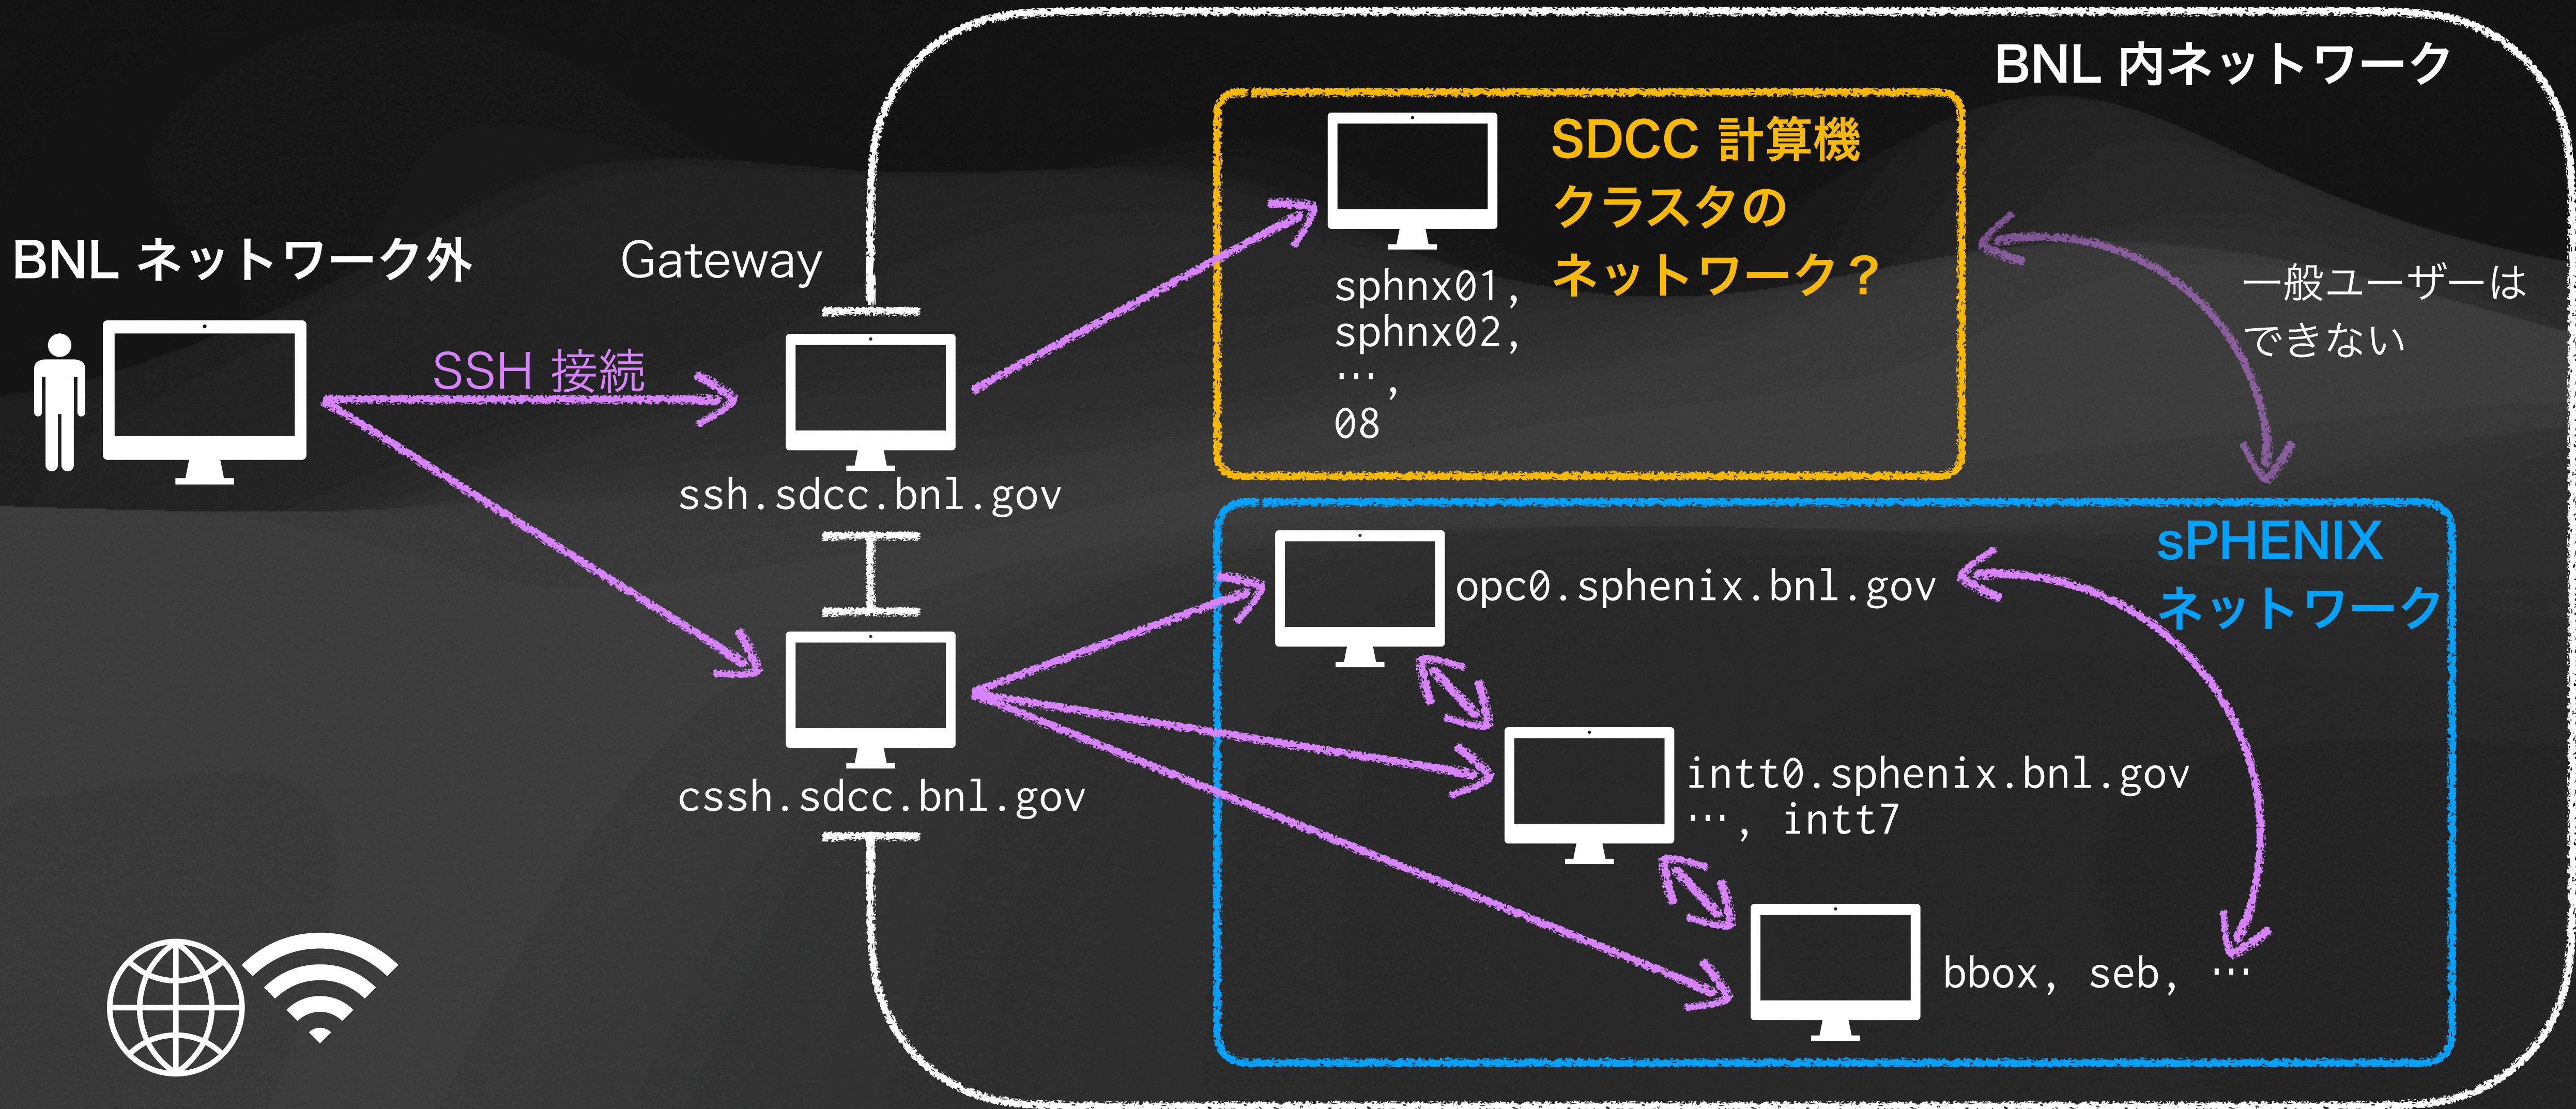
BNL 内ネットワーク

BNL ネットワーク外

Gateway

SSH 接続

ssh.sdcc.bnl.gov

cssh.sdcc.bnl.gov

SDCC 計算機
クラスタの
ネットワーク？

sphnx01,
sphnx02,
…,
08

一般ユーザーは
できない

sPHENIX
ネットワーク

opc0.sphenix.bnl.gov

intt0.sphenix.bnl.gov
…, intt7

bbox, seb, …